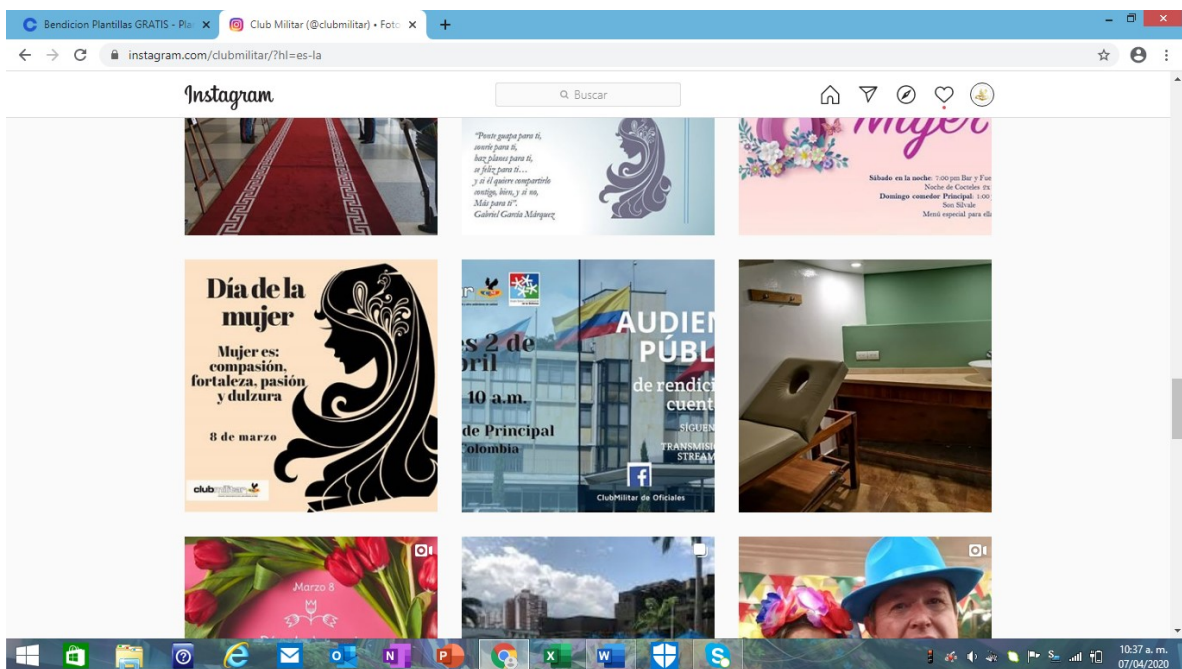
Bendicion Plantillas GRATIS - Pla ×
Club Militar (@clubmilitar) • Foto ×
+

instagram.com/clubmilitar/?hl=es-la

Instagram
Buscar

"Ponte guapa para ti, sonríe para ti, haz planes para ti, se feliz para ti... y si el quiere compartirlo contigo, bien, y si no, Más para ti".
Gabriel García Márquez

mujer
Sábado en la noche: 7:00 pm Bar y Fue
Noche de Cocteles 2x
Domingo comedor Principal: 1:00
Son Silvale
Menú especial para ella

Día de la mujer
Mujer es: compasión, fortaleza, pasión y dulzura
8 de marzo
clubmilitar

AUDIEN
PÚBL
de rendici
cuent
es 2 de
bril
10 a.m.
de Principal
Colombia
SÍGUEN
TRANSMISI
STREAM
ClubMilitar de Oficiales

Marzo 8

10:37 a. m.
07/04/2020